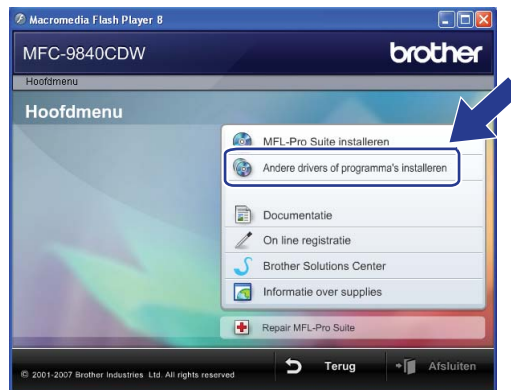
Macromedia Flash Player 8

MFC-9840CDW

brother

Hoofdmenu

Hoofdmenu

MFL-Pro Suite installeren

Andere drivers of programma's installeren

Documentatie

On line registratie

Brother Solutions Center

Informatie over supplies

Repair MFL-Pro Suite

© 2001-2007 Brother Industries Ltd. All rights reserved

Terug

Afsluiten